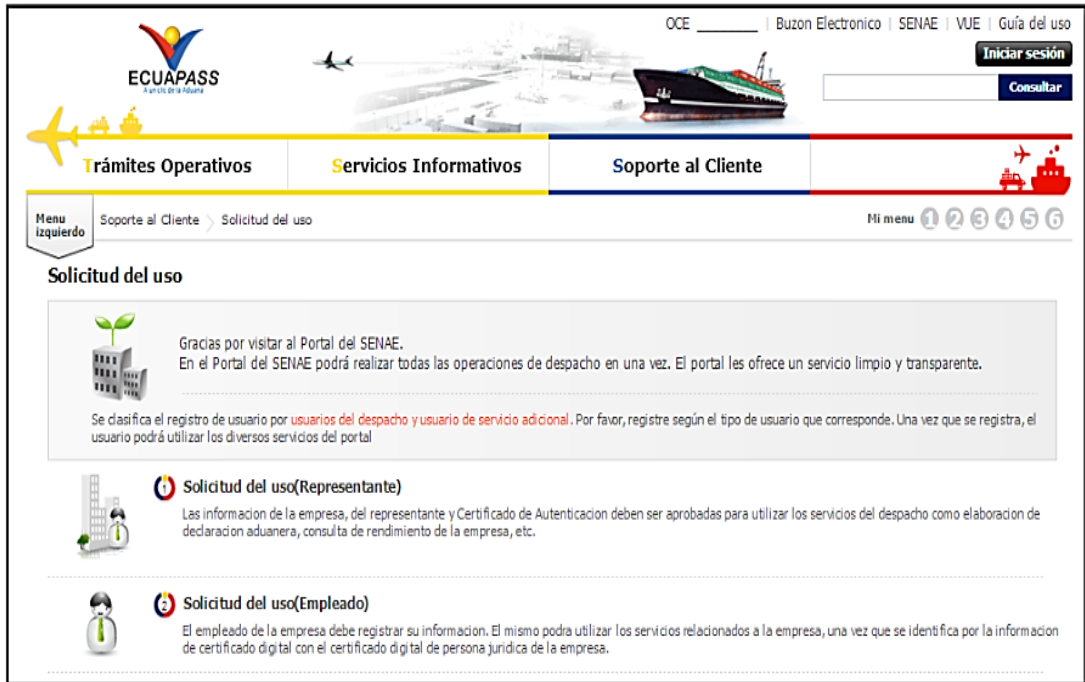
ECUAPASS
A un clic de la Aduana

OCE ________ | Buzon Electronico | SENAE | VUE | Guía del uso

Iniciar sesión

Consultar

Trámites Operativos

Servicios Informativos

Soporte al Cliente

Menu izquierdo

Soporte al Cliente > Solicitud del uso

Mi menu 1 2 3 4 5 6

Solicitud del uso

Gracias por visitar al Portal del SENAE.
En el Portal del SENAE podrá realizar todas las operaciones de despacho en una vez. El portal les ofrece un servicio limpio y transparente.

Se clasifica el registro de usuario por usuarios del despacho y usuario de servicio adicional. Por favor, registre según el tipo de usuario que corresponde. Una vez que se registra, el usuario podrá utilizar los diversos servicios del portal

1 Solicitud del uso(Representante)

Las informacion de la empresa, del representante y Certificado de Autenticacion deben ser aprobadas para utilizar los servicios del despacho como elaboracion de declaracion aduanera, consulta de rendimiento de la empresa, etc.

2 Solicitud del uso(Empleado)

El empleado de la empresa debe registrar su informacion. El mismo podra utilizar los servicios relacionados a la empresa, una vez que se identifica por la informacion de certificado digital con el certificado digital de persona juridica de la empresa.